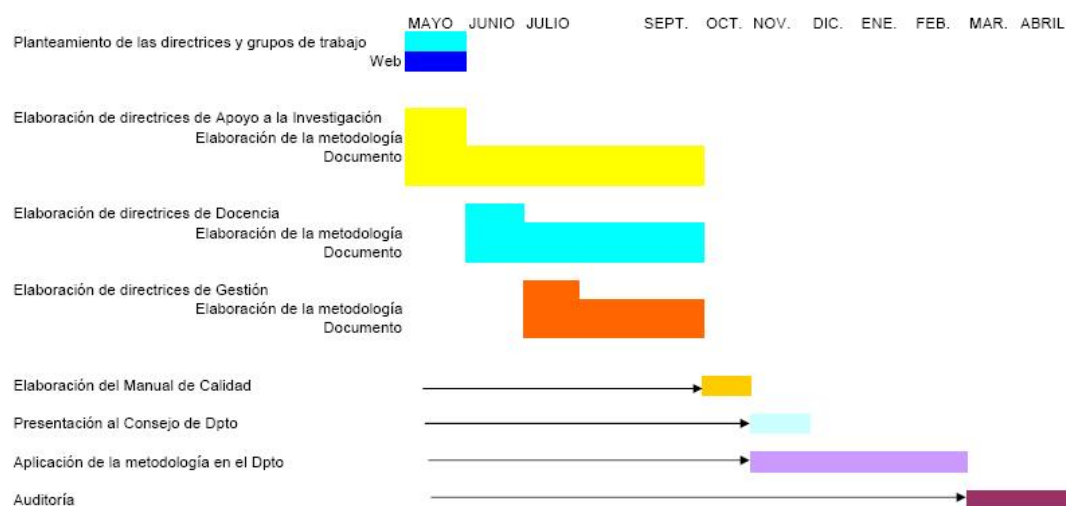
MAYO JUNIO JULIO SEPT. OCT. NOV. DIC. ENE. FEB. MAR. ABRIL

Planteamiento de las directrices y grupos de trabajo
Web

Elaboración de directrices de Apoyo a la Investigación
Elaboración de la metodología
Documento

Elaboración de directrices de Docencia
Elaboración de la metodología
Documento

Elaboración de directrices de Gestión
Elaboración de la metodología
Documento

Elaboración del Manual de Calidad

Presentación al Consejo de Dpto

Aplicación de la metodología en el Dpto

Auditoría